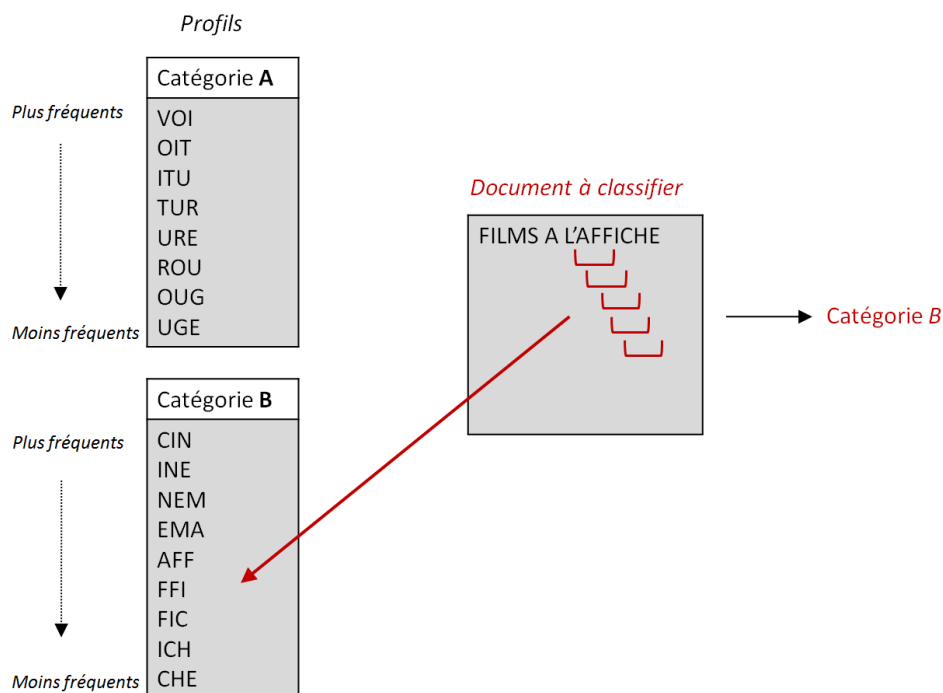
Profils

Plus fréquents

Moins fréquents

| Catégorie **A** |
|---|
| VOI |
| OIT |
| ITU |
| TUR |
| URE |
| ROU |
| OUG |
| UGE |

Document à classifier

FILMS A L'AFFICHE

Catégorie B

Plus fréquents

Moins fréquents

| Catégorie **B** |
|---|
| CIN |
| INE |
| NEM |
| EMA |
| AFF |
| FFI |
| FIC |
| ICH |
| CHE |